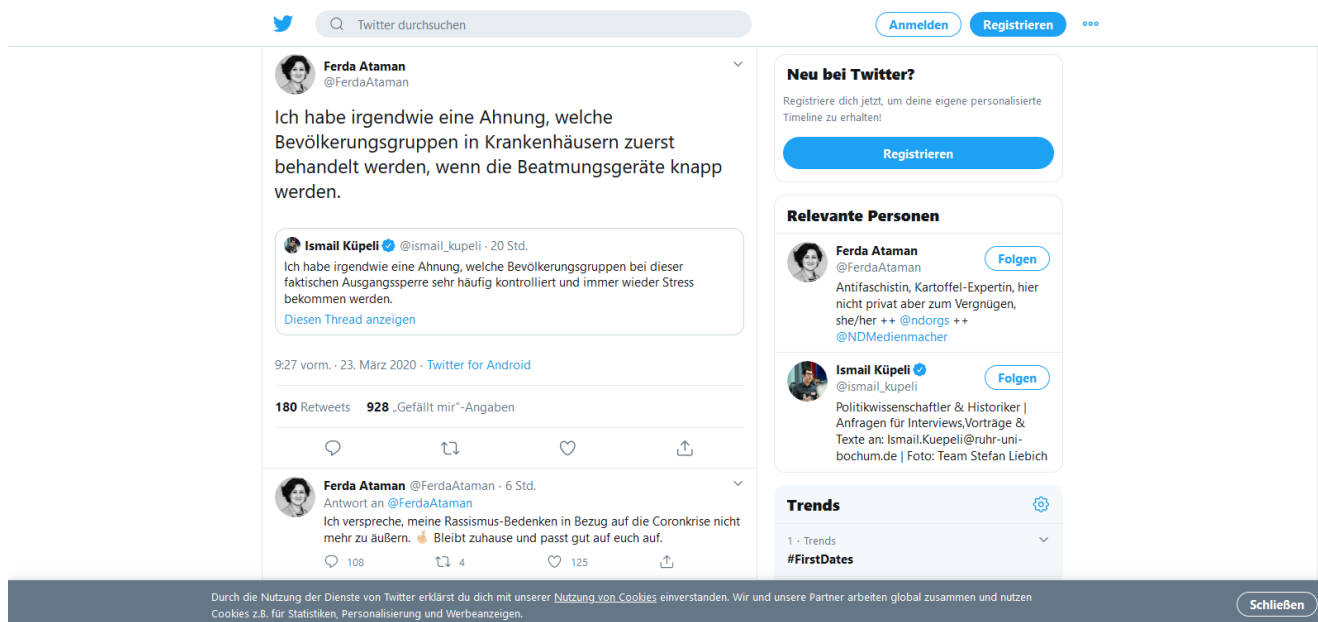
Twitter durchsuchen

Anmelden Registrieren

Ferda Ataman
@FerdaAtaman

Ich habe irgendwie eine Ahnung, welche Bevölkerungsgruppen in Krankenhäusern zuerst behandelt werden, wenn die Beatmungsgeräte knapp werden.

Ismail Küpeli @ismail_kupeli · 20 Std.
Ich habe irgendwie eine Ahnung, welche Bevölkerungsgruppen bei dieser faktischen Ausgangssperre sehr häufig kontrolliert und immer wieder Stress bekommen werden.
Diesen Thread anzeigen

9:27 vorm. · 23. März 2020 · Twitter for Android

180 Retweets 928 „Gefällt mir"-Angaben

Ferda Ataman @FerdaAtaman · 6 Std.
Antwort an @FerdaAtaman
Ich verspreche, meine Rassismus-Bedenken in Bezug auf die Coronkrise nicht mehr zu äußern. 🤞 Bleibt zuhause und passt gut auf euch auf.
108 4 125

Neu bei Twitter?
Registriere dich jetzt, um deine eigene personalisierte Timeline zu erhalten!
Registrieren

Relevante Personen

Ferda Ataman
@FerdaAtaman
Folgen
Antifaschistin, Kartoffel-Expertin, hier nicht privat aber zum Vergnügen, she/her ++ @ndorgs ++ @NDMedienmacher

Ismail Küpeli
@ismail_kupeli
Folgen
Politikwissenschaftler & Historiker | Anfragen für Interviews,Vorträge & Texte an: Ismail.Kuepeli@ruhr-uni-bochum.de | Foto: Team Stefan Liebich

Trends

1 · Trends
#FirstDates

Durch die Nutzung der Dienste von Twitter erklärst du dich mit unserer Nutzung von Cookies einverstanden. Wir und unsere Partner arbeiten global zusammen und nutzen Cookies z.B. für Statistiken, Personalisierung und Werbeanzeigen.

Schließen